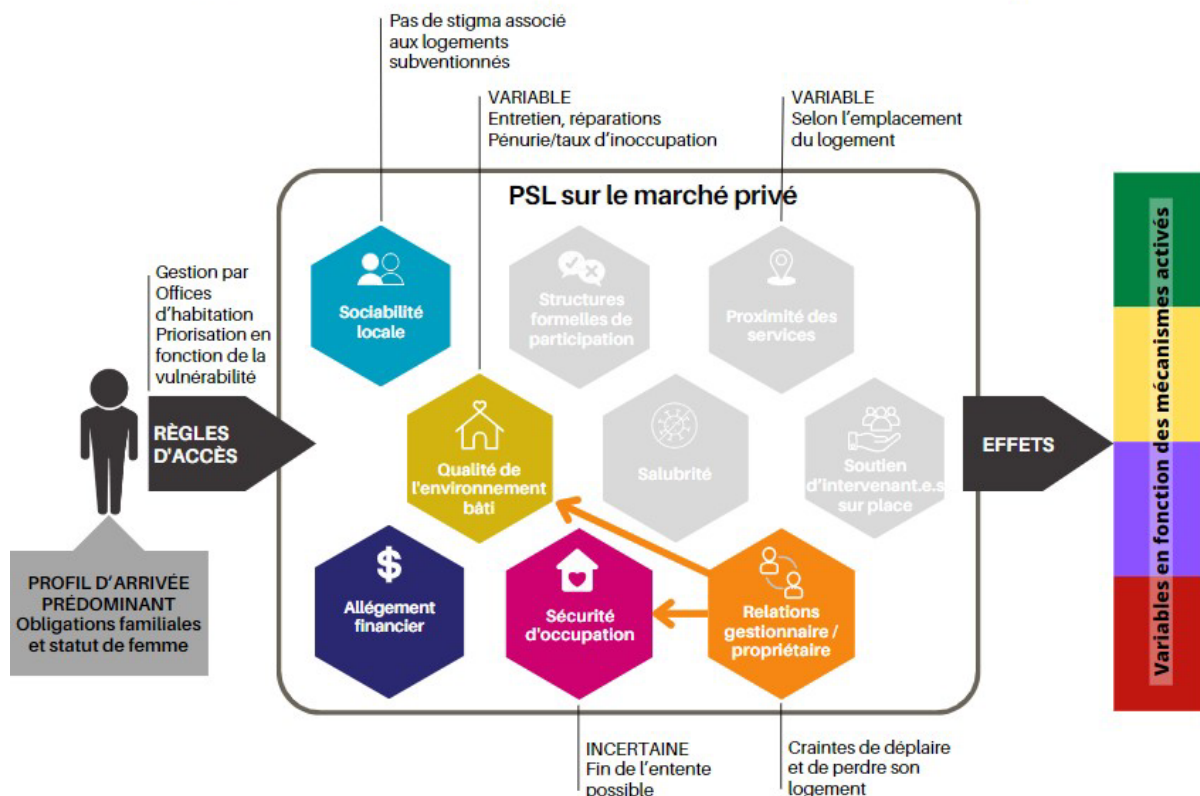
Pas de stigma associé aux logements subventionnés

VARIABLE
Entretien, réparations
Pénurie/taux d'inoccupation

VARIABLE
Selon l'emplacement du logement

PSL sur le marché privé

Gestion par Offices d'habitation
Priorisation en fonction de la vulnérabilité

RÈGLES D'ACCÈS

Sociabilité locale

Structures formelles de participation

Proximité des services

Qualité de l'environnement bâti

Salubrité

Soutien d'intervenant.e.s sur place

EFFETS

Variables en fonction des mécanismes activés

PROFIL D'ARRIVÉE PRÉDOMINANT
Obligations familiales et statut de femme

Allégement financier

Sécurité d'occupation

Relations gestionnaire / propriétaire

INCERTAINE
Fin de l'entente possible

Craintes de déplaire et de perdre son logement